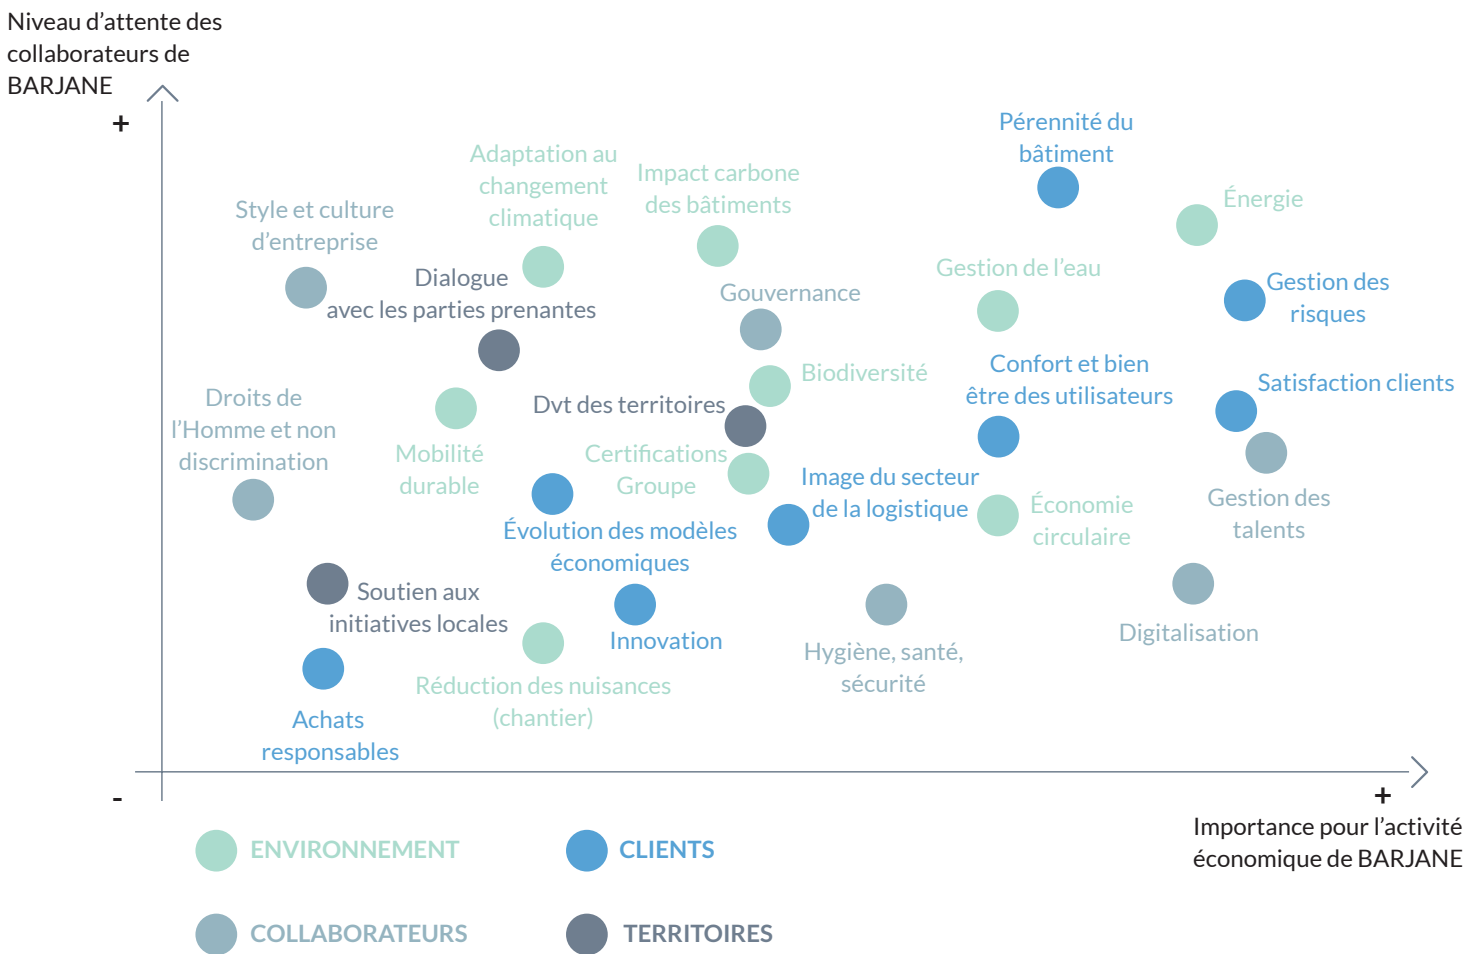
Niveau d’attente des collaborateurs de BARJANE

+

Pérennité du bâtiment

Adaptation au changement climatique

Impact carbone des bâtiments

Énergie

Style et culture d’entreprise

Dialogue avec les parties prenantes

Gouvernance

Gestion de l’eau

Gestion des risques

Biodiversité

Confort et bien être des utilisateurs

Satisfaction clients

Droits de l’Homme et non discrimination

Dvt des territoires

Mobilité durable

Certifications Groupe

Image du secteur de la logistique

Économie circulaire

Gestion des talents

Évolution des modèles économiques

Soutien aux initiatives locales

Innovation

Digitalisation

Hygiène, santé, sécurité

Réduction des nuisances (chantier)

Achats responsables

-

+

Importance pour l’activité économique de BARJANE

ENVIRONNEMENT

CLIENTS

COLLABORATEURS

TERRITOIRES